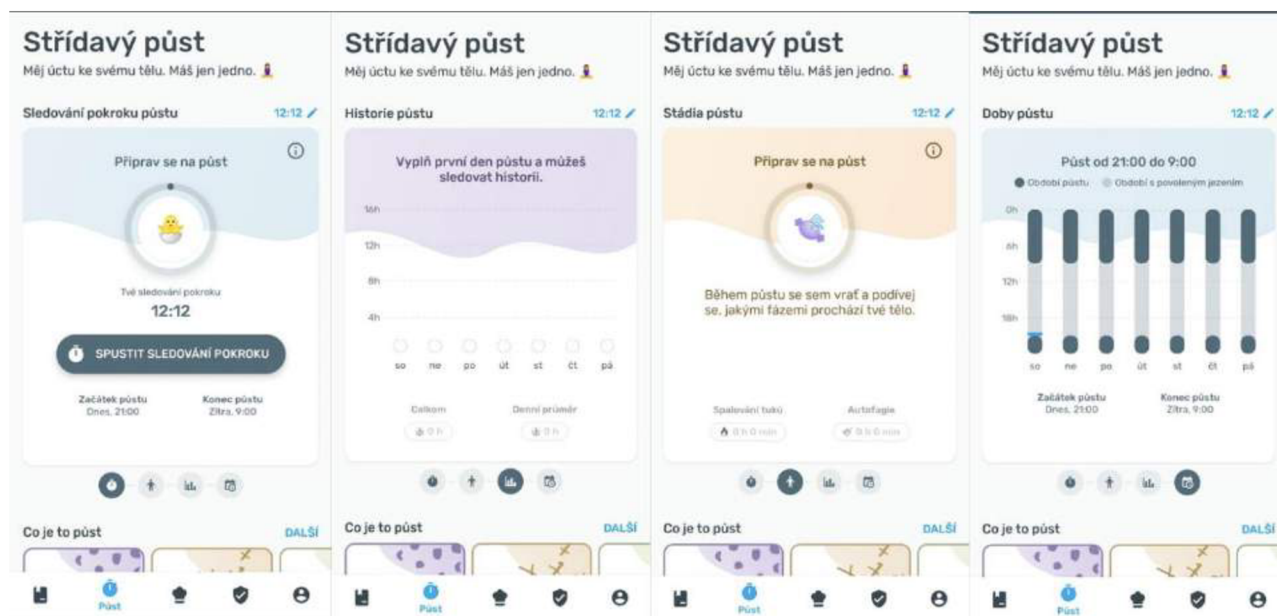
Střídavý půst

Měj úctu ke svému tělu. Máš jen jedno.

Sledování pokroku půstu 12:12

Připrav se na půst

Tvé sledování pokroku
12:12

SPUSTIT SLEDOVÁNÍ POKROKU

Začátek půstu
Dnes, 21:00

Konec půstu
Zítra, 9:00

Co je to půst DALŠÍ

Půst

Střídavý půst

Měj úctu ke svému tělu. Máš jen jedno.

Historie půstu 12:12

Vyplň první den půstu a můžeš sledovat historii.

16h
12h
8h
4h

so ne po út st čt pá

Celkom
0 h

Denní průměr
0 h

Co je to půst DALŠÍ

Půst

Střídavý půst

Měj úctu ke svému tělu. Máš jen jedno.

Stádia půstu 12:12

Připrav se na půst

Během půstu se sem vrať a podívej se, jakými fázemi prochází tvé tělo.

Spalování tuků
0 h 0 min

Autofagie
0 h 0 min

Co je to půst DALŠÍ

Půst

Střídavý půst

Měj úctu ke svému tělu. Máš jen jedno.

Doby půstu 12:12

Půst od 21:00 do 9:00

Období půstu Období s povoleným jezením

0h
6h
12h
18h

so ne po út st čt pá

Začátek půstu
Dnes, 21:00

Konec půstu
Zítra, 9:00

Co je to půst DALŠÍ

Půst